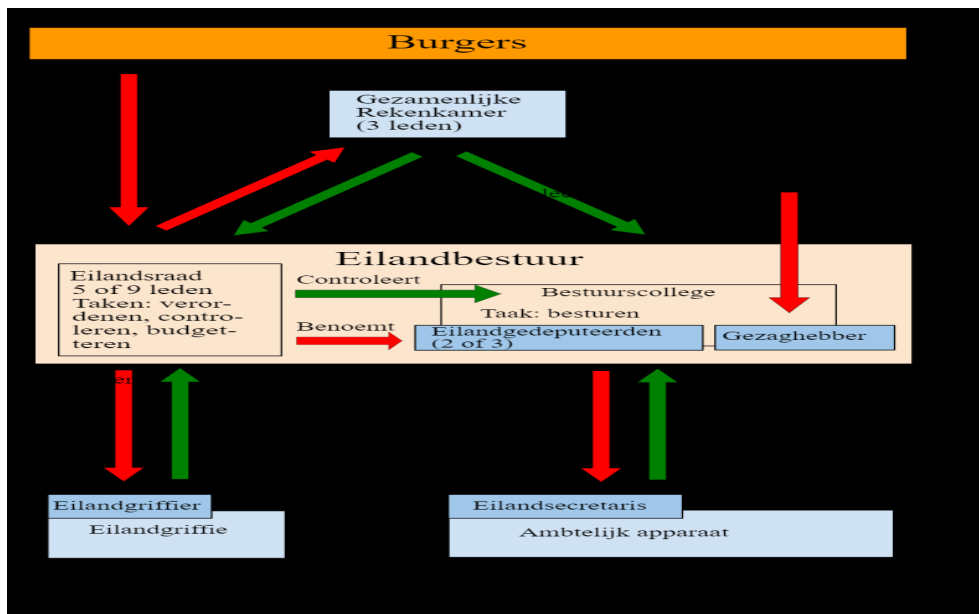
Burgers

Gezamenlijke Rekenkamer (3 leden)

Eilandbestuur

Eilandsraad
5 of 9 leden
Taken: verordenen, controleren, budgetteren

Controleert

Benoemt

Bestuurscollege
Taak: besturen

Eilandgedeputeerden (2 of 3)

Gezaghebber

Eilandgriffier
Eilandgriffie

Eilandsecretaris
Ambtelijk apparaat